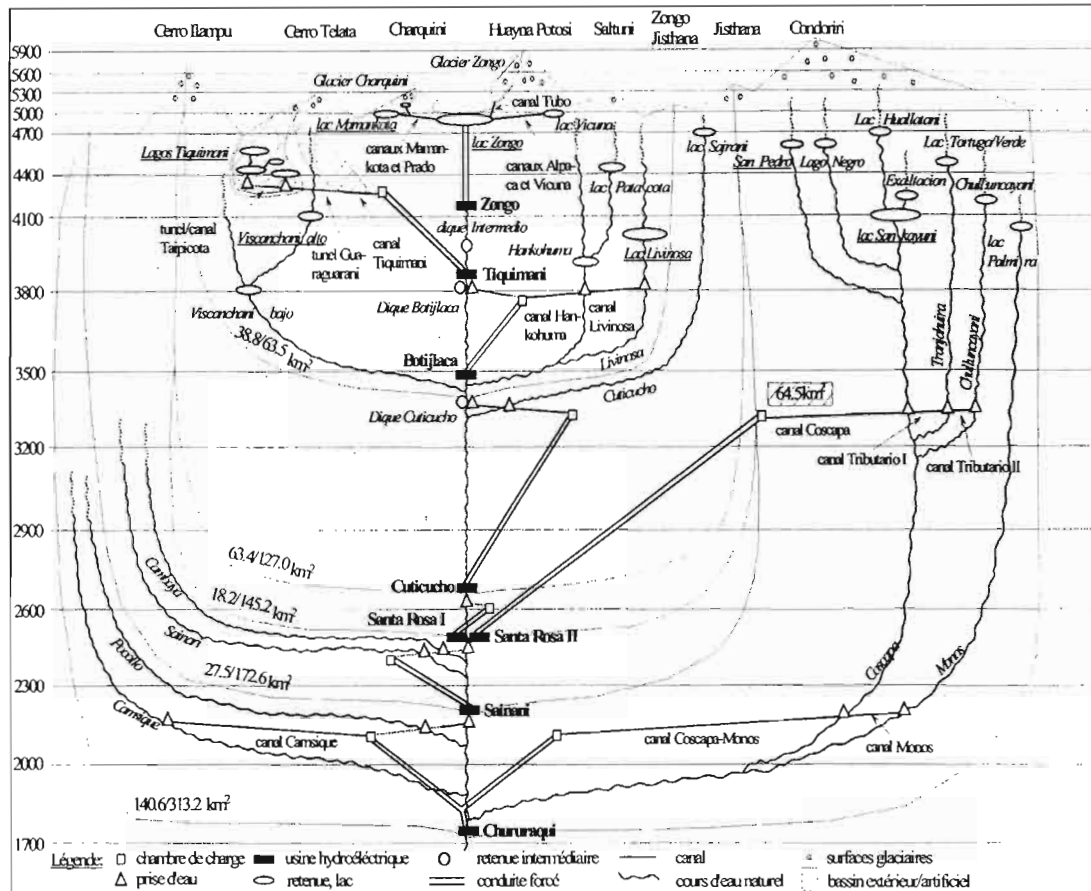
Cerro Ilampu Cerro Telata Charquini Huayna Potosi Saltuni Zongo Jisthana Jisthana Condoriri

5900
5600
5300
5000
4700
4400
4100
3800
3500
3200
2900
2600
2300
2000
1700

Glacier Zongo
Glacier Charquini
canal Tubo
lac Mamankota
lac Zongo
lac Vicuna
lac Sajrani
San Pedro
Lago Negro
Lac Huallatani
Lac Tortuga/Verde
Lagos Tiquimani
canaux Mamankota et Prado
canaux Alpaca et Vicuna
lac Pata cota
Exaltacion
Chullumcayani
Zongo
dique Intermedio
Hankohumu
Lac Livinosa
lac San Jacyuni
tunel/canal Taripicota
Visconchoni alto
tunel Guaraguarani
canal Tiquimani
Tiquimani
lac Palmira
Visconchani bajo
Dique Botijlaca
canal Hankohuma
canal Livinosa
Tranjchuira
Chullumcayani
38.8/63.5 km$^2$
Botijlaca
Livinosa
Dique Cuticucho
Cuticucho
64.5km$^2$
canal Coscapa
canal Tributario I
canal Tributario II
63.4/127.0 km$^2$
Cuticucho
Cambaya
18.2/145.2 km$^2$
Santa Rosa I
Santa Rosa II
Sainani
27.5/172.6 km$^2$
Pucalo
Sainani
Carrasique
canal Carrasique
canal Coscapa-Monos
Coscapa
Monos
canal Monos
140.6/313.2 km$^2$
Chururaqui

Légende: □ chambre de charge ■ usine hydroélectrique O retenue intermédiaire — canal ∴ surfaces glaciaires
△ prise d'eau ⬭ retenue, lac ═ conduite forcé ~ cours d'eau naturel ⁚ bassin extérieur/artificiel